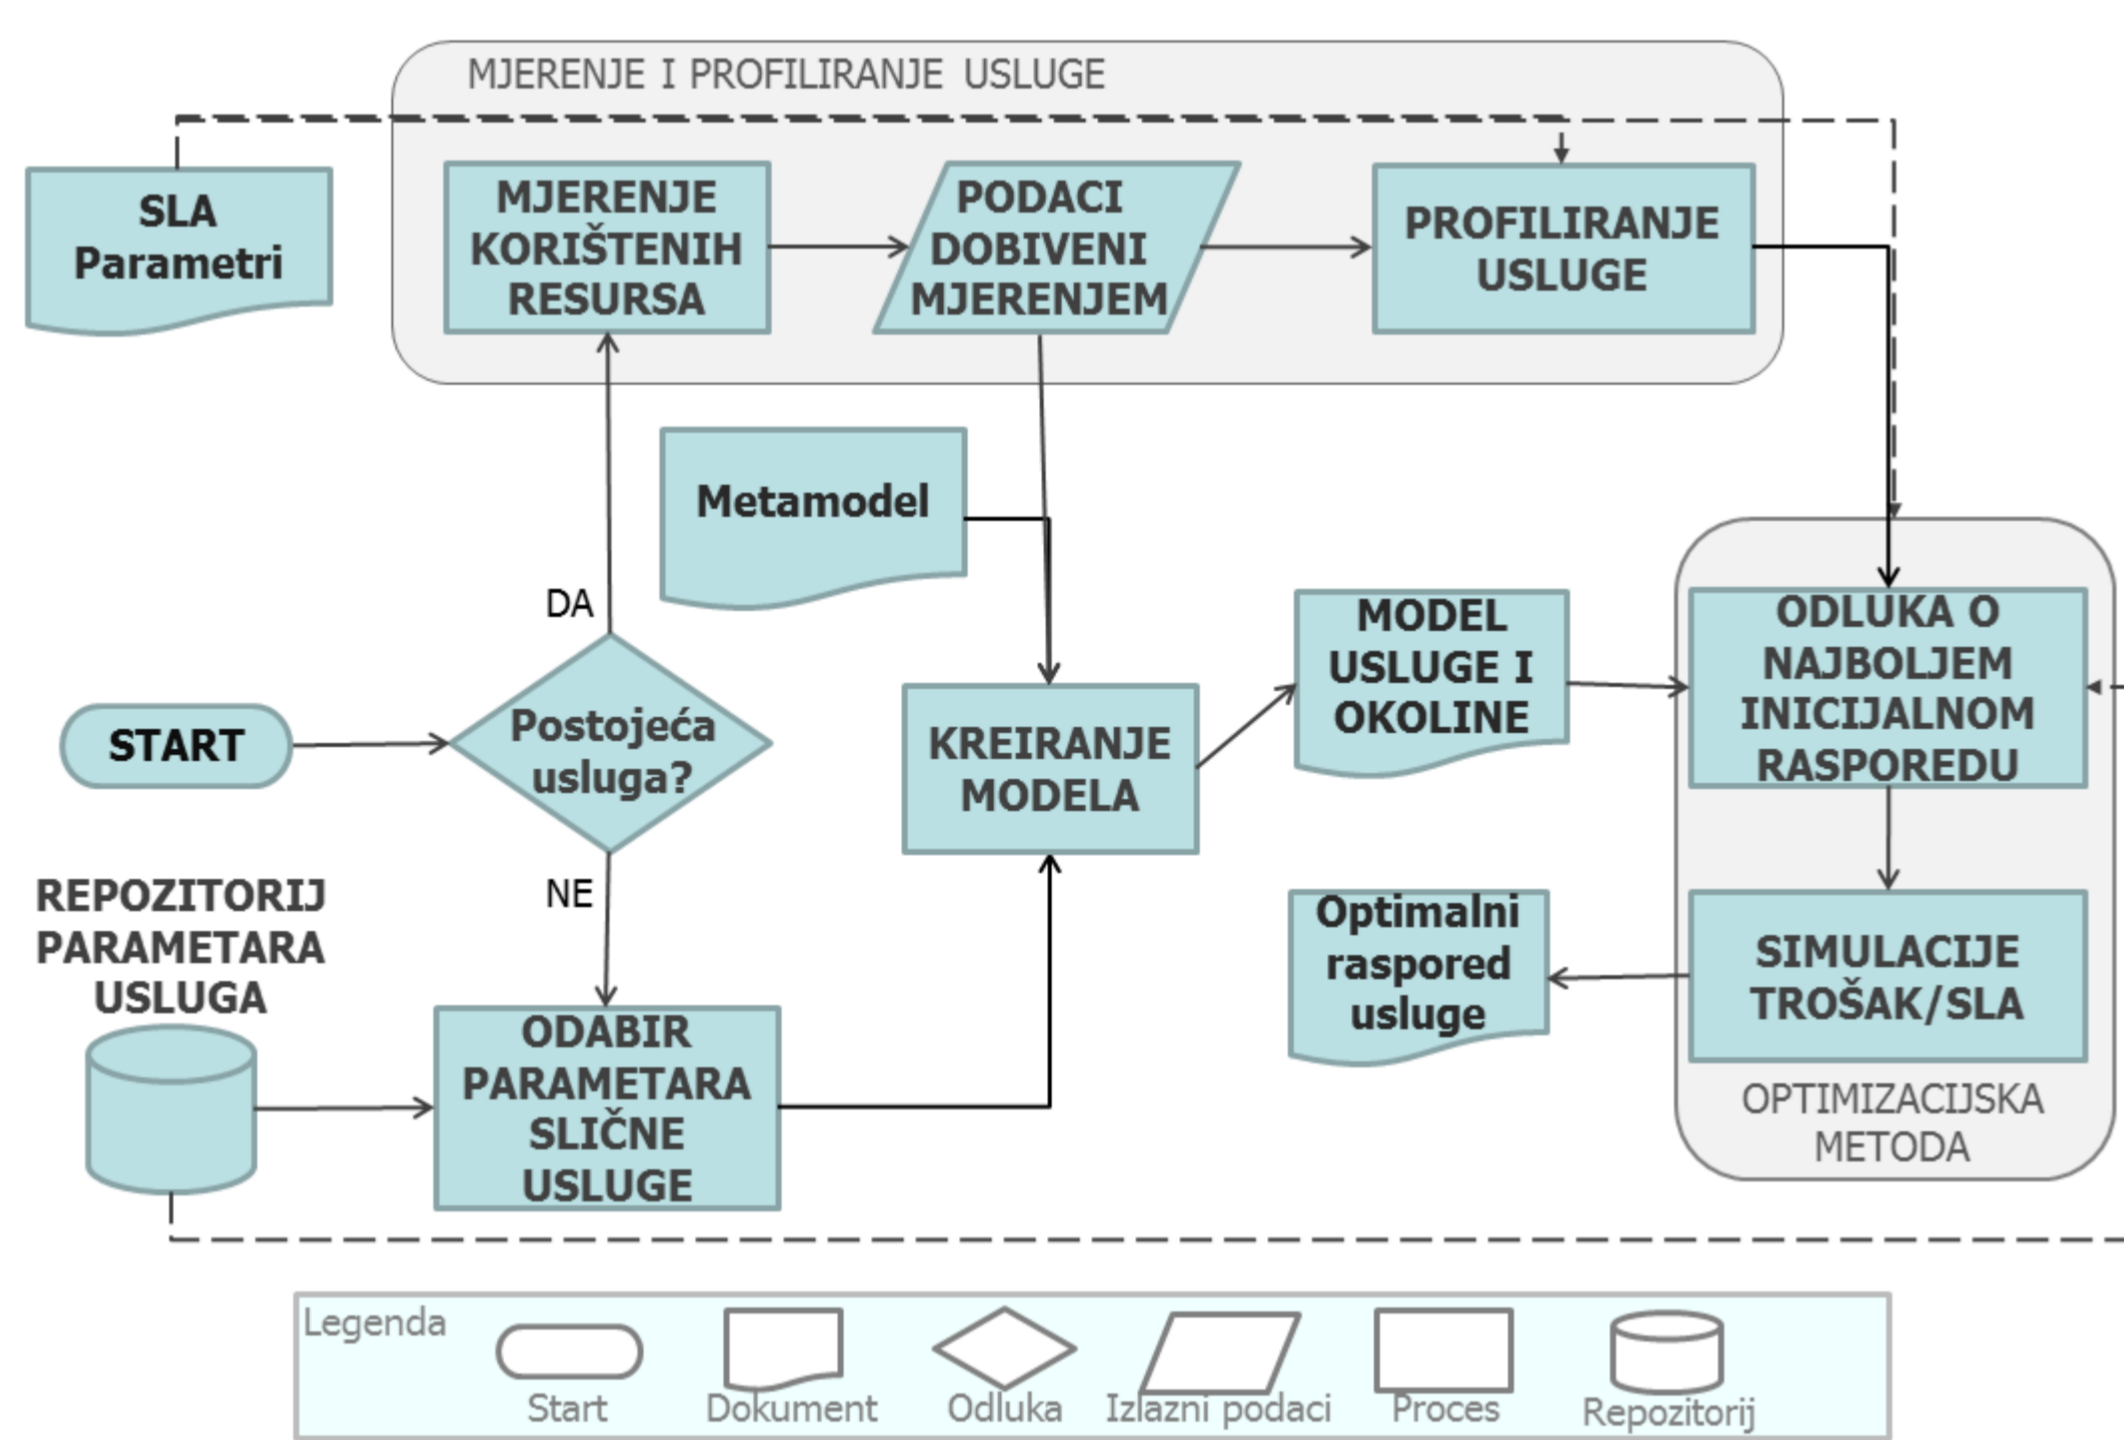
MJERENJE I PROFILIRANJE USLUGE

SLA Parametri

MJERENJE KORIŠTENIH RESURSA

PODACI DOBIVENI MJERENJEM

PROFILIRANJE USLUGE

Metamodel

DA

START

Postojeća usluga?

NE

KREIRANJE MODELA

MODEL USLUGE I OKOLINE

ODLUKA O NAJBOLJEM INICIJALNOM RASPOREDU

REPOZITORIJ PARAMETARA USLUGA

ODABIR PARAMETARA SLIČNE USLUGE

Optimalni raspored usluge

SIMULACIJE TROŠAK/SLA

OPTIMIZACIJSKA METODA

Legenda
Start
Dokument
Odluka
Izlazni podaci
Proces
Repozitorij